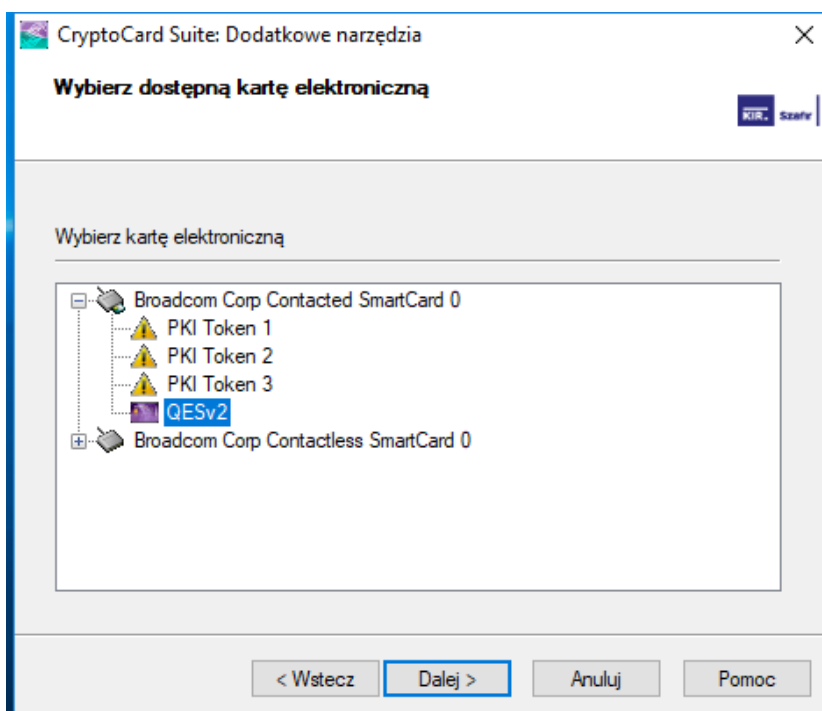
CryptoCard Suite: Dodatkowe narzędzia
×

Wybierz dostępną kartę elektroniczną

KIR. Szafir

Wybierz kartę elektroniczną

Broadcom Corp Contacted SmartCard 0
PKI Token 1
PKI Token 2
PKI Token 3
QESv2
Broadcom Corp Contactless SmartCard 0

< Wstecz
Dalej >
Anuluj
Pomoc